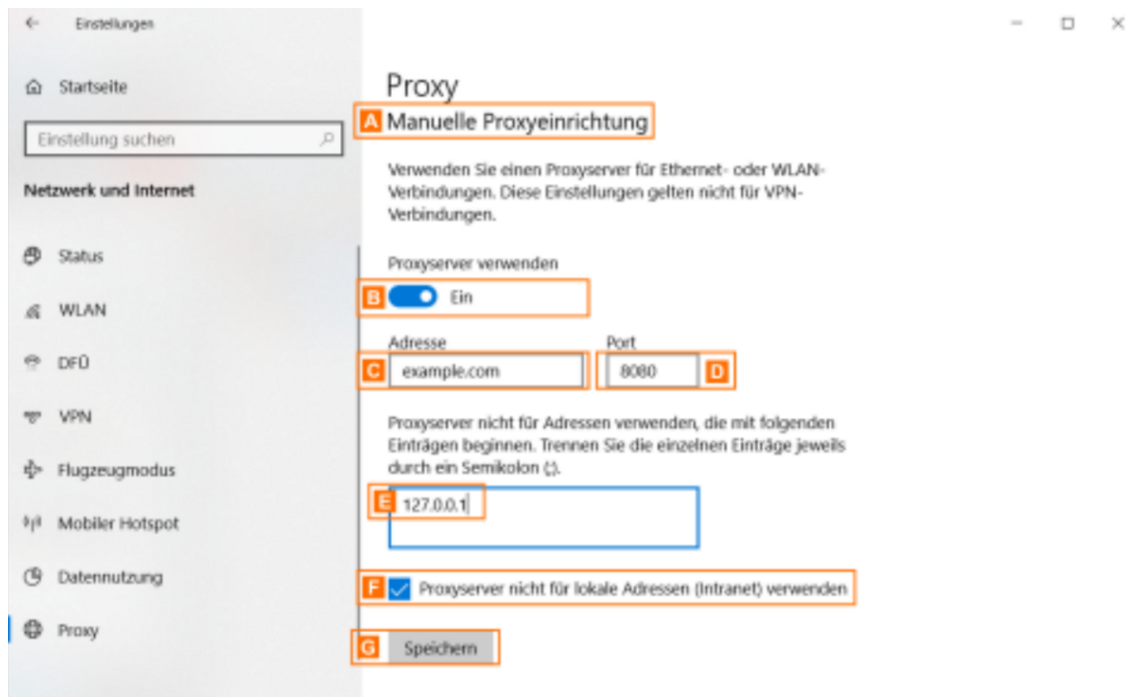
Einstellungen

Startseite

Einstellung suchen

Netzwerk und Internet

Status

WLAN

DFÜ

VPN

Flugzeugmodus

Mobiler Hotspot

Datennutzung

Proxy

Proxy

A Manuelle Proxyeinrichtung

Verwenden Sie einen Proxyserver für Ethernet- oder WLAN-Verbindungen. Diese Einstellungen gelten nicht für VPN-Verbindungen.

Proxyserver verwenden

B Ein

Adresse

C example.com

Port

8080 D

Proxyserver nicht für Adressen verwenden, die mit folgenden Einträgen beginnen. Trennen Sie die einzelnen Einträge jeweils durch ein Semikolon (;).

E 127.0.0.1

F Proxyserver nicht für lokale Adressen (Intranet) verwenden

G Speichern